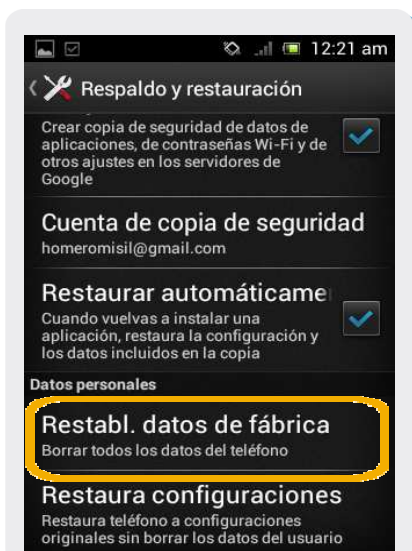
12:21 am

Respaldo y restauración

Crear copia de seguridad de datos de aplicaciones, de contraseñas Wi-Fi y de otros ajustes en los servidores de Google

Cuenta de copia de seguridad
homeromisil@gmail.com

Restaurar automáticamer
Cuando vuelvas a instalar una aplicación, restaura la configuración y los datos incluidos en la copia

Datos personales

Restabl. datos de fábrica
Borrar todos los datos del teléfono

Restaura configuraciones
Restaura teléfono a configuraciones originales sin borrar los datos del usuario